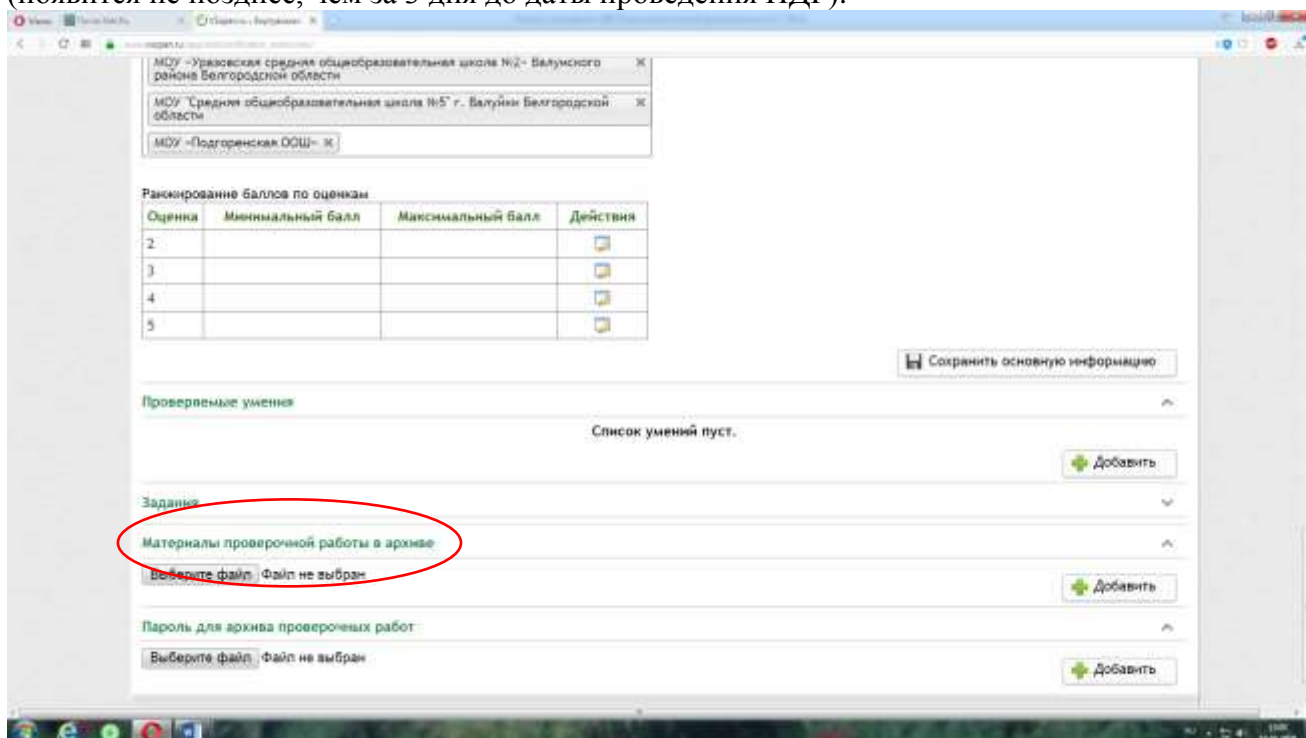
(появится не позднее, чем за 3 дня до даты проведения ИДР).

МОУ «Уразовская средняя общеобразовательная школа №2» Валуйского района Белгородской области ×

МОУ "Средняя общеобразовательная школа №5" г. Валуйки Белгородской области ×

МОУ «Подгоренская ООШ» ×

Ранжирование баллов по оценкам

| Оценка | Минимальный балл | Максимальный балл | Действия |
|---|---|---|---|
| 2 | | | |
| 3 | | | |
| 4 | | | |
| 5 | | | |

Сохранить основную информацию

Проверяемые умения

Список умений пуст.

Добавить

Задания

Материалы проверочной работы в архиве

Выберите файл Файл не выбран

Добавить

Пароль для архива проверочных работ

Выберите файл Файл не выбран

Добавить